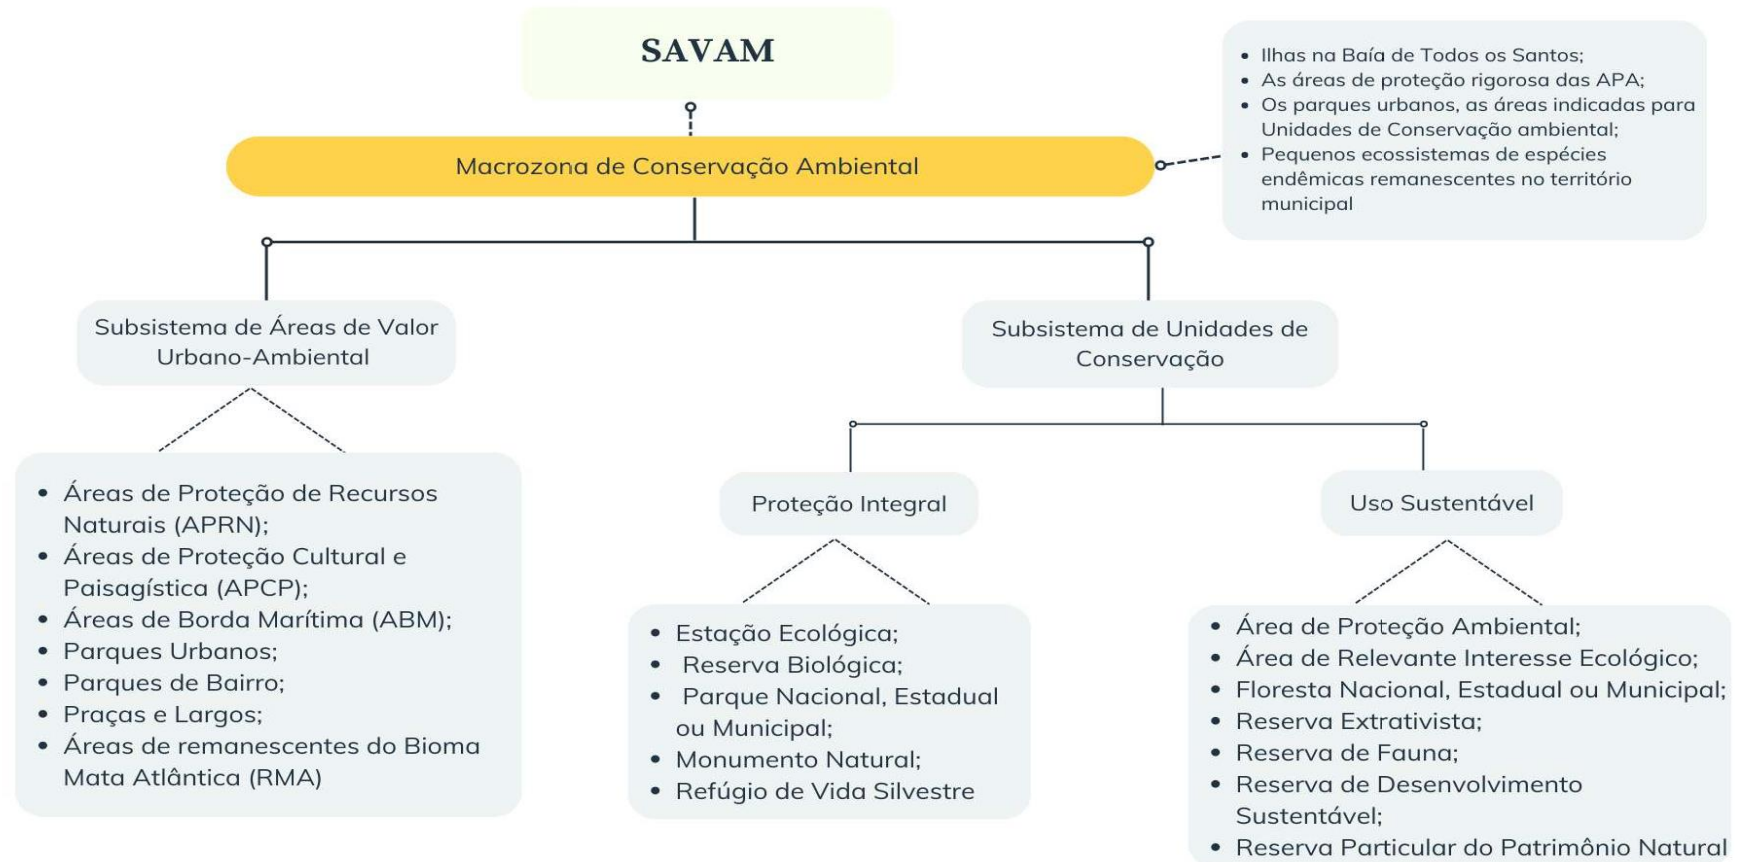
SAVAM

Macrozona de Conservação Ambiental

- Ilhas na Baía de Todos os Santos;
- As áreas de proteção rigorosa das APA;
- Os parques urbanos, as áreas indicadas para Unidades de Conservação ambiental;
- Pequenos ecossistemas de espécies endêmicas remanescentes no território municipal

Subsistema de Áreas de Valor Urbano-Ambiental

- Áreas de Proteção de Recursos Naturais (APRN);
- Áreas de Proteção Cultural e Paisagística (APCP);
- Áreas de Borda Marítima (ABM);
- Parques Urbanos;
- Parques de Bairro;
- Praças e Largos;
- Áreas de remanescentes do Bioma Mata Atlântica (RMA)

Subsistema de Unidades de Conservação

Proteção Integral

- Estação Ecológica;
- Reserva Biológica;
- Parque Nacional, Estadual ou Municipal;
- Monumento Natural;
- Refúgio de Vida Silvestre

Uso Sustentável

- Área de Proteção Ambiental;
- Área de Relevante Interesse Ecológico;
- Floresta Nacional, Estadual ou Municipal;
- Reserva Extrativista;
- Reserva de Fauna;
- Reserva de Desenvolvimento Sustentável;
- Reserva Particular do Patrimônio Natural